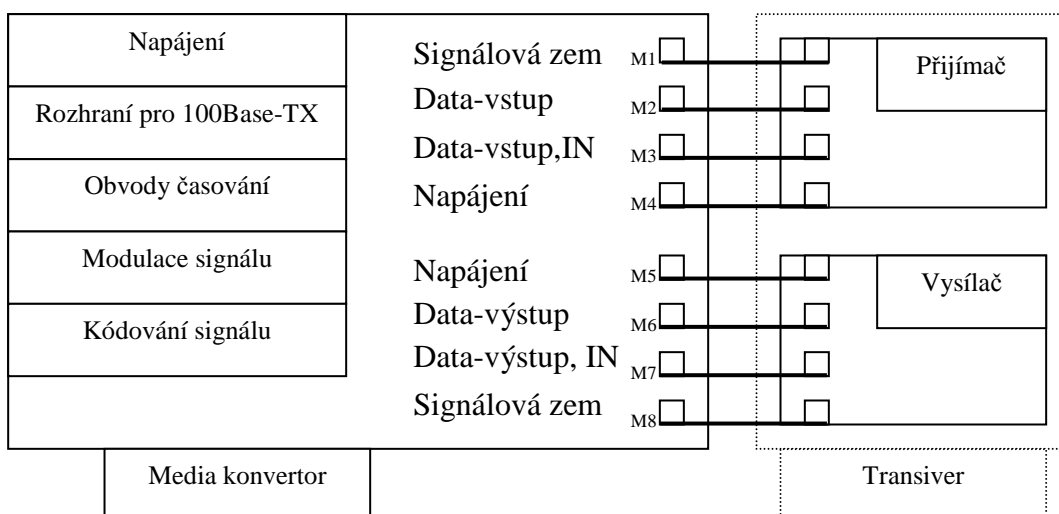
Napájení
Rozhraní pro 100Base-TX
Obvody časování
Modulace signálu
Kódování signálu

Signálová zem M1
Data-vstup M2
Data-vstup,IN M3
Napájení M4
Napájení M5
Data-výstup M6
Data-výstup, IN M7
Signálová zem M8

Přijímač
Vysílač

Media konvertor
Transiver